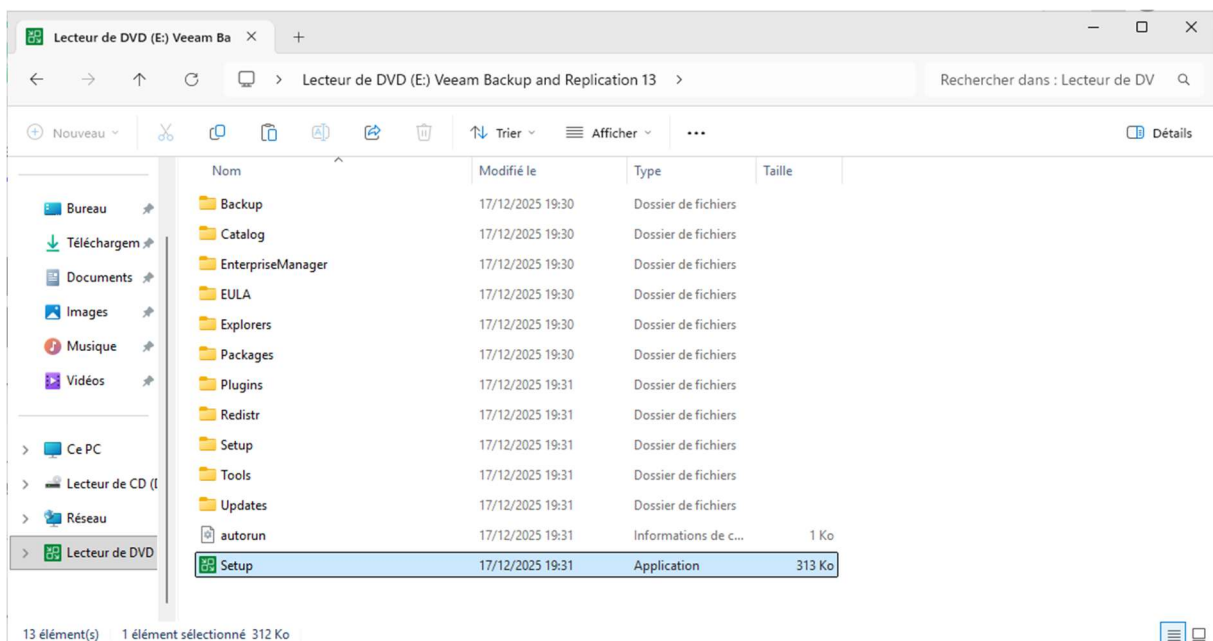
Lecteur de DVD (E:) Veeam Ba ×  +

Lecteur de DVD (E:) Veeam Backup and Replication 13 >

Rechercher dans : Lecteur de DV

Nouveau  Trier  Afficher  ...  Détails

Bureau
Téléchargem
Documents
Images
Musique
Vidéos

Ce PC
Lecteur de CD (I
Réseau
Lecteur de DVD

| Nom | Modifié le | Type | Taille |
|---|---|---|---|
| Backup | 17/12/2025 19:30 | Dossier de fichiers | |
| Catalog | 17/12/2025 19:30 | Dossier de fichiers | |
| EnterpriseManager | 17/12/2025 19:30 | Dossier de fichiers | |
| EULA | 17/12/2025 19:30 | Dossier de fichiers | |
| Explorers | 17/12/2025 19:30 | Dossier de fichiers | |
| Packages | 17/12/2025 19:30 | Dossier de fichiers | |
| Plugins | 17/12/2025 19:31 | Dossier de fichiers | |
| Redistr | 17/12/2025 19:31 | Dossier de fichiers | |
| Setup | 17/12/2025 19:31 | Dossier de fichiers | |
| Tools | 17/12/2025 19:31 | Dossier de fichiers | |
| Updates | 17/12/2025 19:31 | Dossier de fichiers | |
| autorun | 17/12/2025 19:31 | Informations de c... | 1 Ko |
| Setup | 17/12/2025 19:31 | Application | 313 Ko |

13 élément(s)   1 élément sélectionné 312 Ko